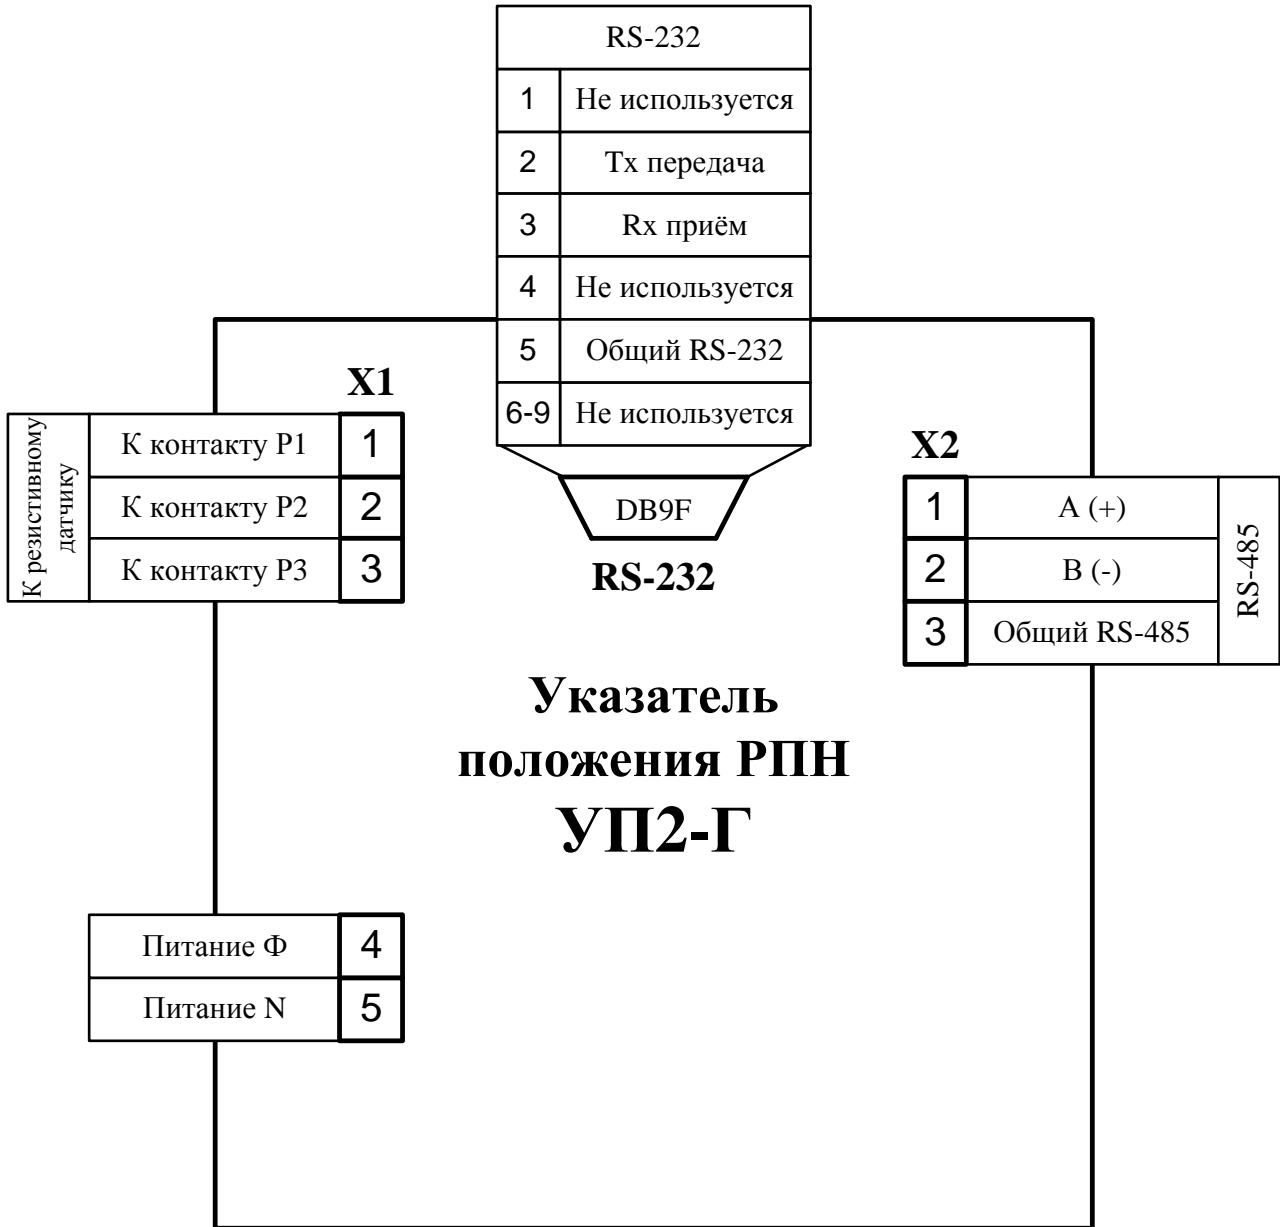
RS-232

| 1 | Не используется |
|---|---|
| 2 | Tx передача |
| 3 | Rx приём |
| 4 | Не используется |
| 5 | Общий RS-232 |
| 6-9 | Не используется |

DB9F

RS-232

X1

К резистивному датчику

| К контакту P1 | 1 |
|---|---|
| К контакту P2 | 2 |
| К контакту P3 | 3 |

X2

| 1 | A (+) |
|---|---|
| 2 | B (-) |
| 3 | Общий RS-485 |

RS-485

Указатель положения РПН УП2-Г

| Питание Ф | 4 |
|---|---|
| Питание N | 5 |